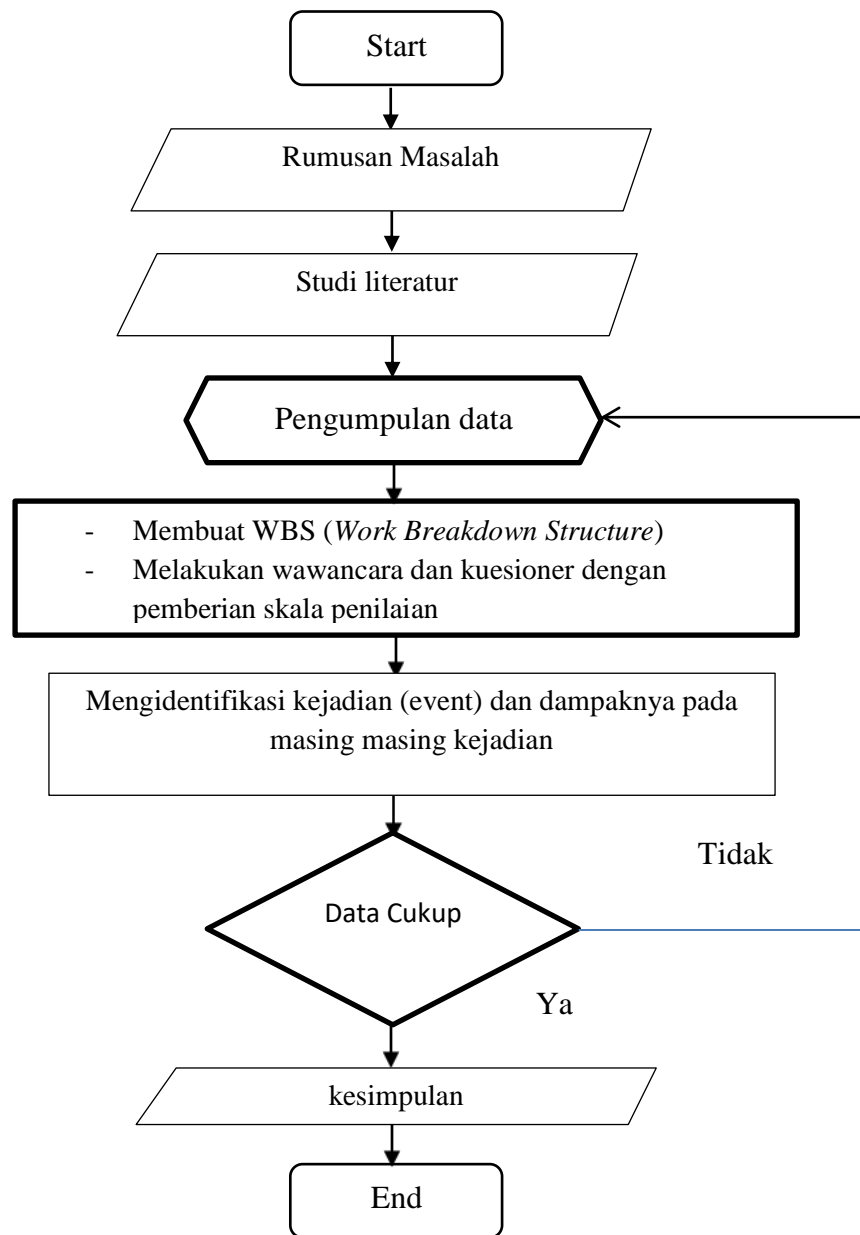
Start

Rumusan Masalah

Studi literatur

Pengumpulan data

- Membuat WBS (*Work Breakdown Structure*)
- Melakukan wawancara dan kuesioner dengan pemberian skala penilaian

Mengidentifikasi kejadian (event) dan dampaknya pada masing masing kejadian

Tidak

Data Cukup

Ya

kesimpulan

End